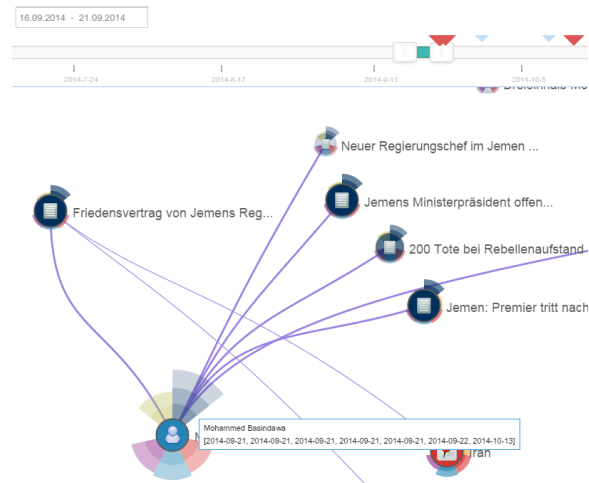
16.09.2014 - 21.09.2014

2014-7-24
2014-8-17
2014-9-11
2014-10-5

Dreiениals Mo

Neuer Regierungschef im Jemen ...

Friedensvertrag von Jemens Reg...

Jemens Ministerpräsident offen...

200 Tote bei Rebellenaufstand

Jemen: Premier tritt nach

Mohammed Basindawa
[2014-09-21, 2014-09-21, 2014-09-21, 2014-09-21, 2014-09-21, 2014-09-22, 2014-10-13]

Iran